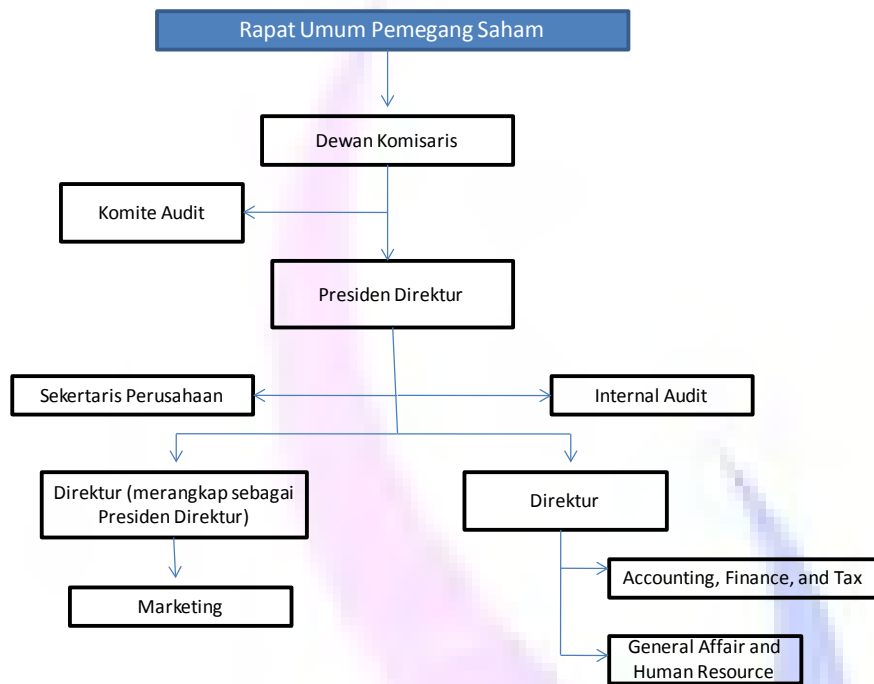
Rapat Umum Pemegang Saham

Dewan Komisaris

Komite Audit

Presiden Direktur

Sekertaris Perusahaan

Internal Audit

Direktur (merangkap sebagai Presiden Direktur)

Direktur

Marketing

Accounting, Finance, and Tax

General Affair and Human Resource